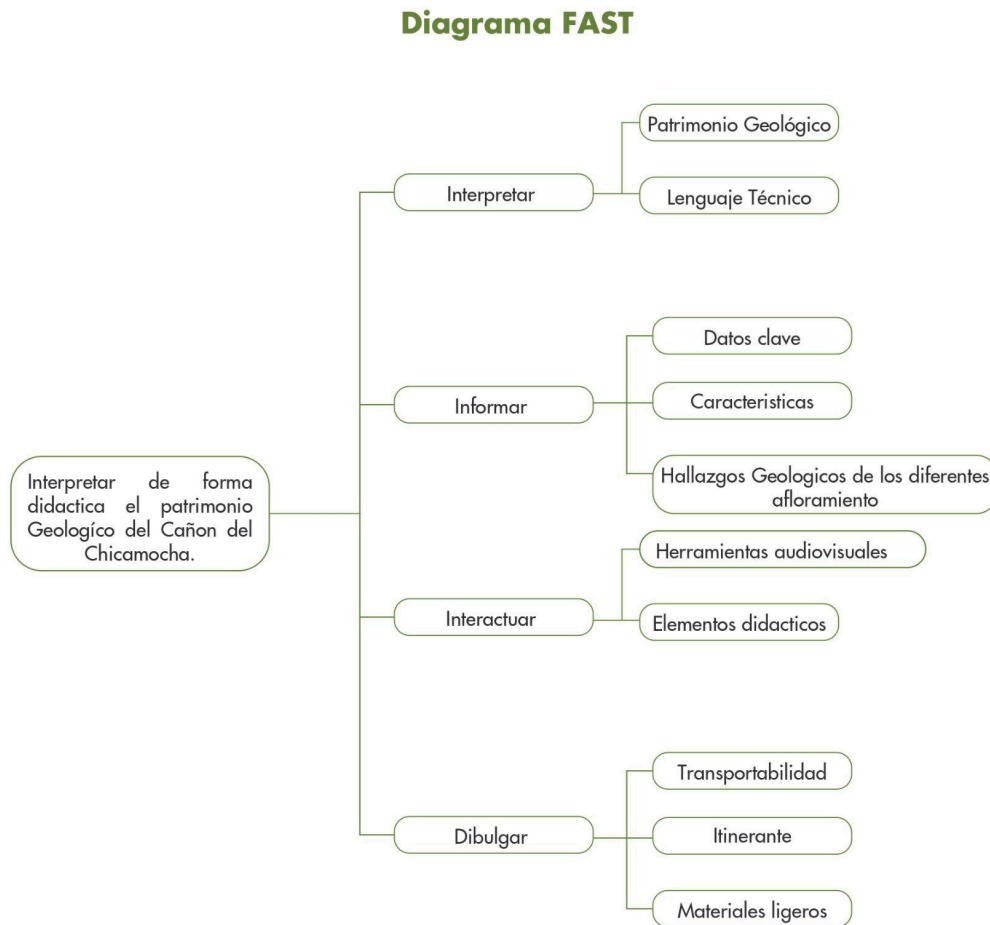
Diagrama FAST

Interpretar de forma didactica el patrimonio Geologíco del Cañon del Chicamocha.

Interpretar

Patrimonio Geológico

Lenguaje Técnico

Informar

Datos clave

Caracteristicas

Hallazgos Geologicos de los diferentes afloramiento

Interactuar

Herramientas audiovisuales

Elementos didacticos

Dibulgar

Transportabilidad

Itinerante

Materiales ligeros